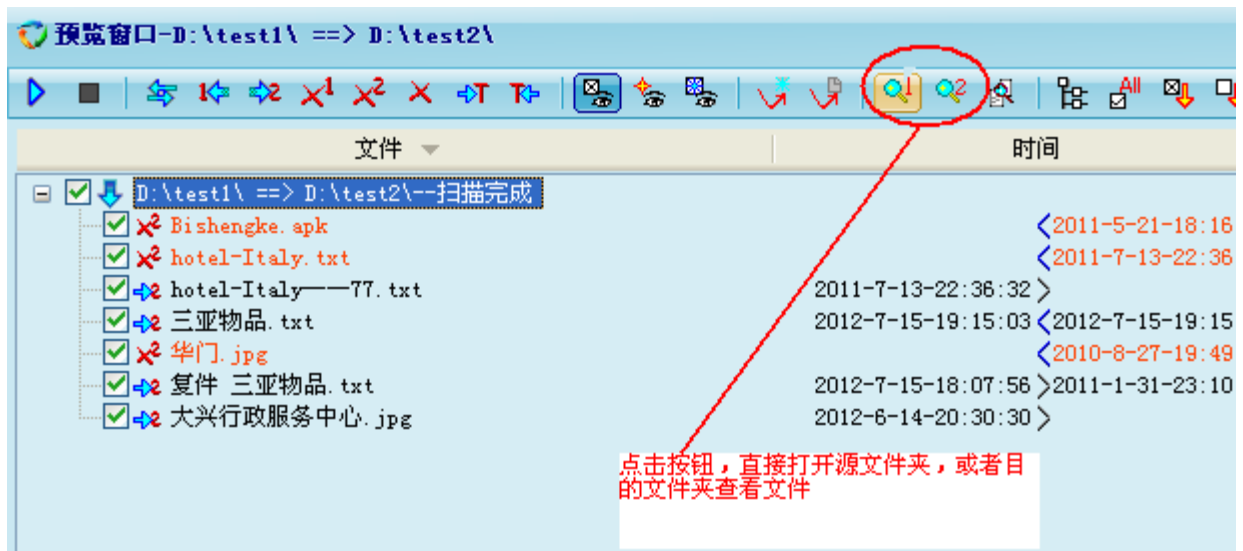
预览窗口-D:\test1\ ==> D:\test2\

文件

时间

D:\test1\ ==> D:\test2\--扫描完成

Bishengke.apk <2011-5-21-18:16

hotel-Italy.txt <2011-7-13-22:36

hotel-Italy——77.txt 2011-7-13-22:36:32 >

三亚物品.txt 2012-7-15-19:15:03 <2012-7-15-19:15

华门.jpg <2010-8-27-19:49

复件 三亚物品.txt 2012-7-15-18:07:56 >2011-1-31-23:10

大兴行政服务中心.jpg 2012-6-14-20:30:30 >

点击按钮，直接打开源文件夹，或者目的文件夹查看文件